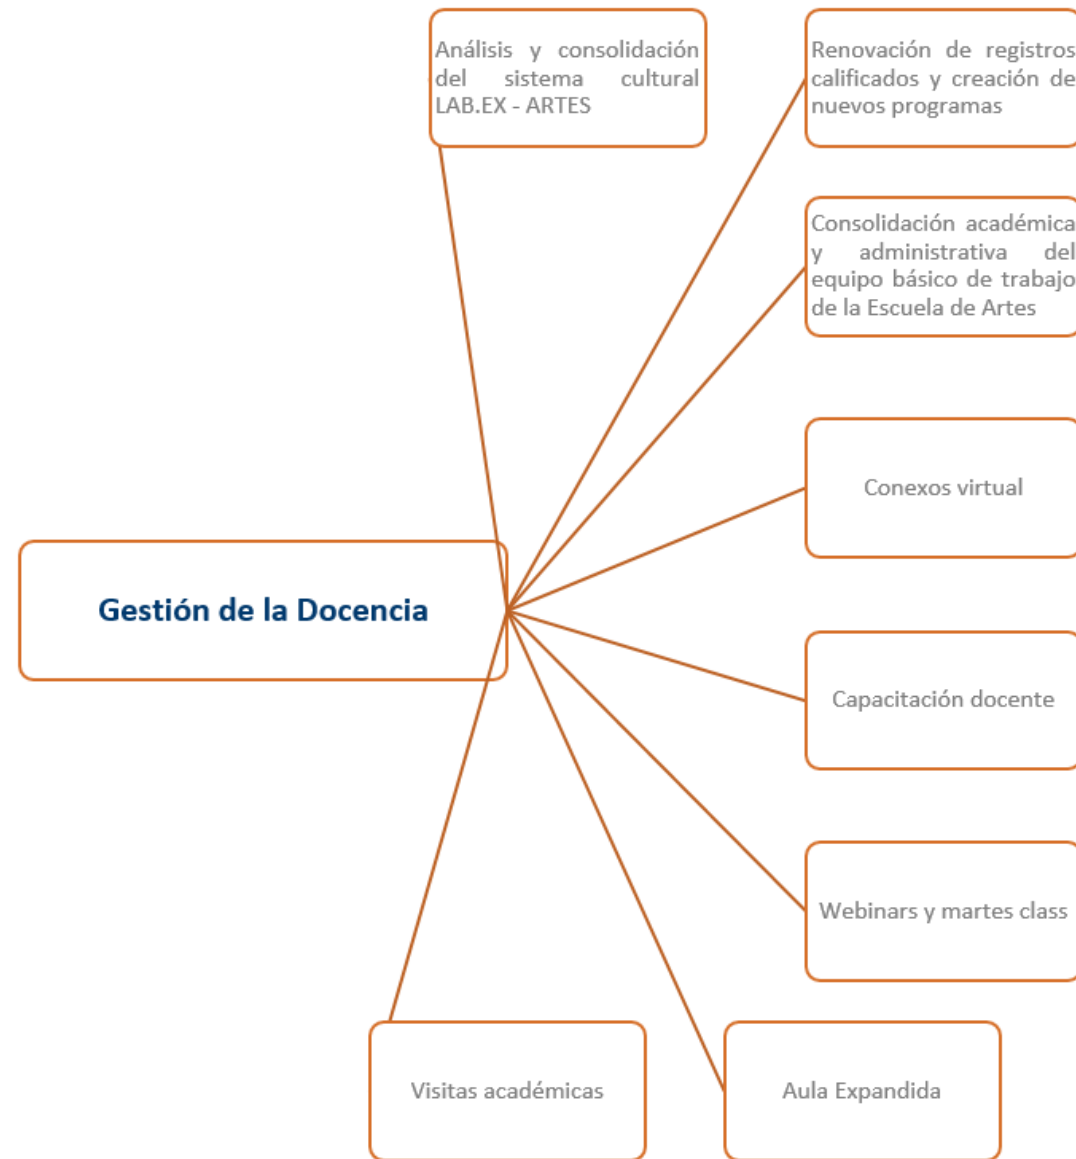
Análisis y consolidación del sistema cultural LAB.EX - ARTES

Renovación de registros calificados y creación de nuevos programas

Consolidación académica y administrativa del equipo básico de trabajo de la Escuela de Artes

Conexos virtual

Gestión de la Docencia

Capacitación docente

Webinars y martes class

Visitas académicas

Aula Expandida